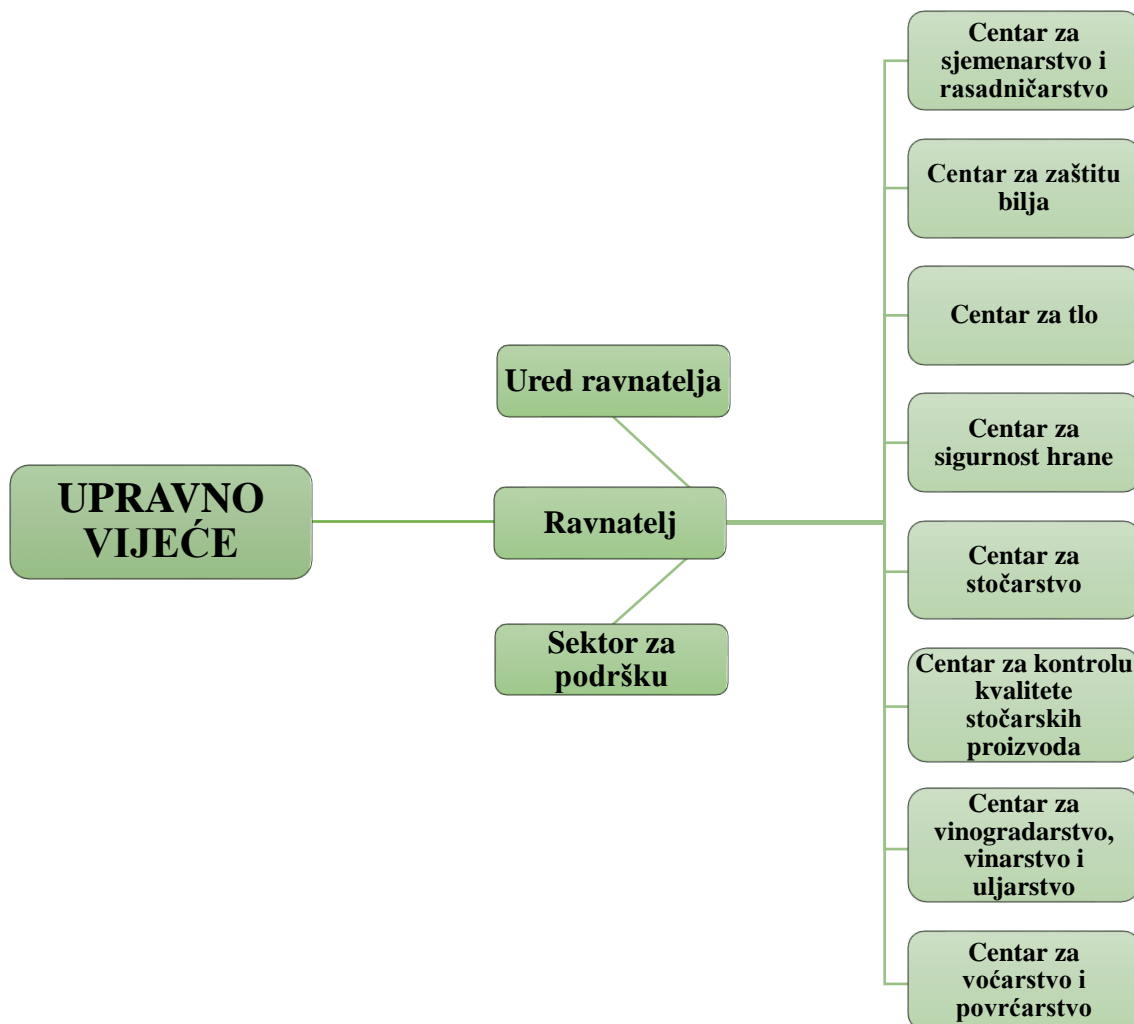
UPRAVNO VIJEĆE

Ured ravnatelja

Ravnatelj

Sektor za podršku

Centar za sjemenarstvo i rasadničarstvo

Centar za zaštitu bilja

Centar za tlo

Centar za sigurnost hrane

Centar za stočarstvo

Centar za kontrolu kvalitete stočarskih proizvoda

Centar za vinogradarstvo, vinarstvo i uljarstvo

Centar za voćarstvo i povrćarstvo